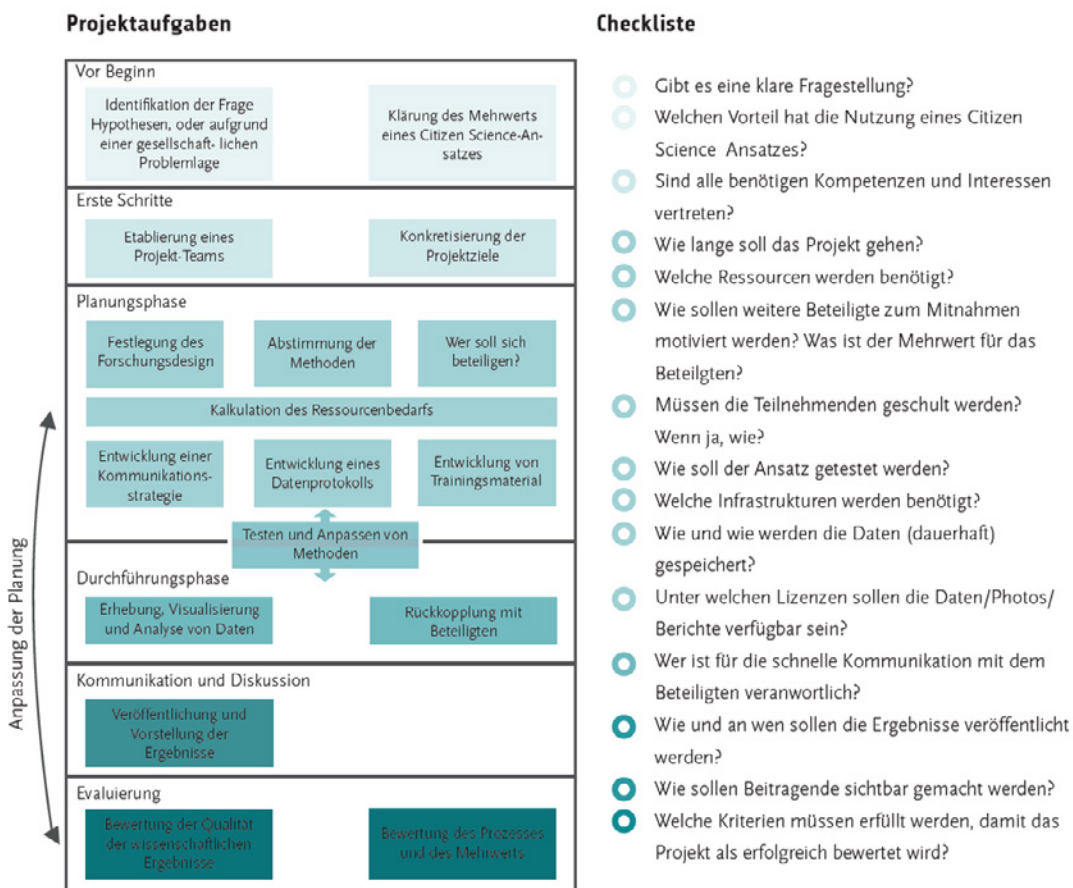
Projektaufgaben

Vor Beginn

Identifikation der Frage Hypothesen, oder aufgrund einer gesellschaft- lichen Problemlage

Klärung des Mehrwerts eines Citizen Science-Ansatzes

Erste Schritte

Etablierung eines Projekt-Teams

Konkretisierung der Projektziele

Planungsphase

Festlegung des Forschungsdesign

Abstimmung der Methoden

Wer soll sich beteiligen?

Kalkulation des Ressourcenbedarfs

Entwicklung einer Kommunikationsstrategie

Entwicklung eines Datenprotokolls

Entwicklung von Trainingsmaterial

Testen und Anpassen von Methoden

Durchführungsphase

Erhebung, Visualisierung und Analyse von Daten

Rückkopplung mit Beteiligten

Kommunikation und Diskussion

Veröffentlichung und Vorstellung der Ergebnisse

Evaluierung

Bewertung der Qualität der wissenschaftlichen Ergebnisse

Bewertung des Prozesses und des Mehrwerts

Anpassung der Planung

Checkliste

Gibt es eine klare Fragestellung?

Welchen Vorteil hat die Nutzung eines Citizen Science Ansatzes?

Sind alle benötigten Kompetenzen und Interessen vertreten?

Wie lange soll das Projekt gehen?

Welche Ressourcen werden benötigt?

Wie sollen weitere Beteiligte zum Mitnahmen motiviert werden? Was ist der Mehrwert für das Beteilgten?

Müssen die Teilnehmenden geschult werden? Wenn ja, wie?

Wie soll der Ansatz getestet werden?

Welche Infrastrukturen werden benötigt?

Wie und wie werden die Daten (dauerhaft) gespeichert?

Unter welchen Lizenzen sollen die Daten/Photos/ Berichte verfügbar sein?

Wer ist für die schnelle Kommunikation mit dem Beteiligten veranwortlich?

Wie und an wen sollen die Ergebnisse veröffentlicht werden?

Wie sollen Beitragende sichtbar gemacht werden?

Welche Kriterien müssen erfüllt werden, damit das Projekt als erfolgreich bewertet wird?